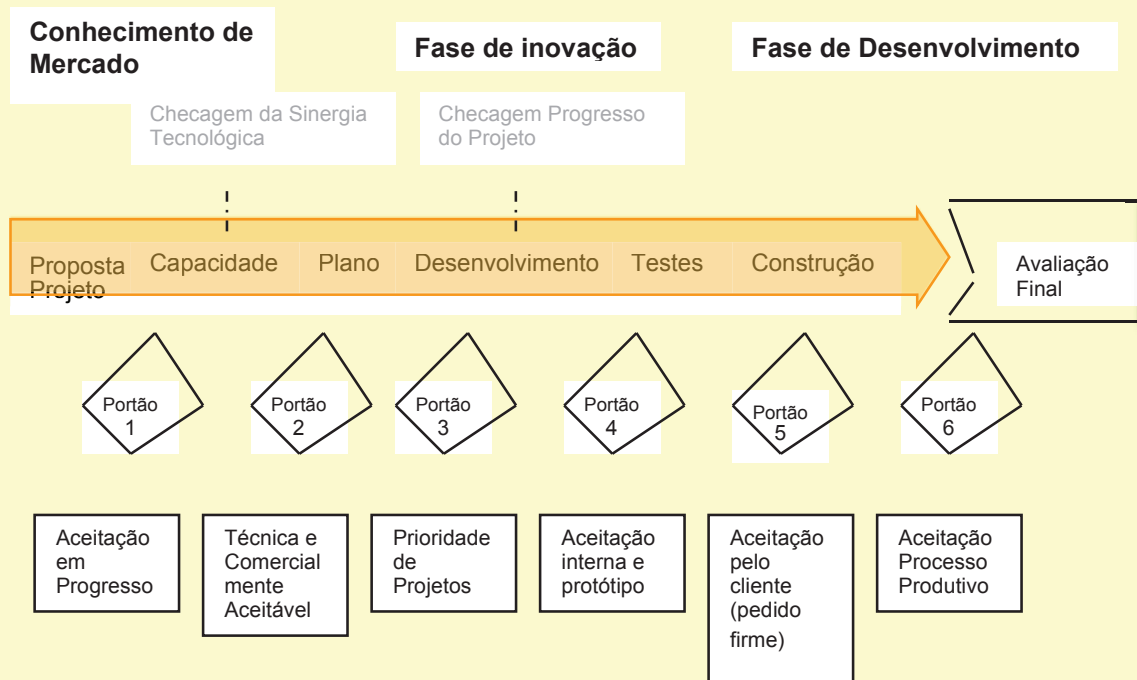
Conhecimento de Mercado

Fase de inovação

Fase de Desenvolvimento

Checagem da Sinergia Tecnológica

Checagem Progresso do Projeto

Proposta Projeto

Capacidade

Plano

Desenvolvimento

Testes

Construção

Avaliação Final

Portão 1

Portão 2

Portão 3

Portão 4

Portão 5

Portão 6

Aceitação em Progresso

Técnica e Comercial mente Aceitável

Prioridade de Projetos

Aceitação interna e protótipo

Aceitação pelo cliente (pedido firme)

Aceitação Processo Produtivo